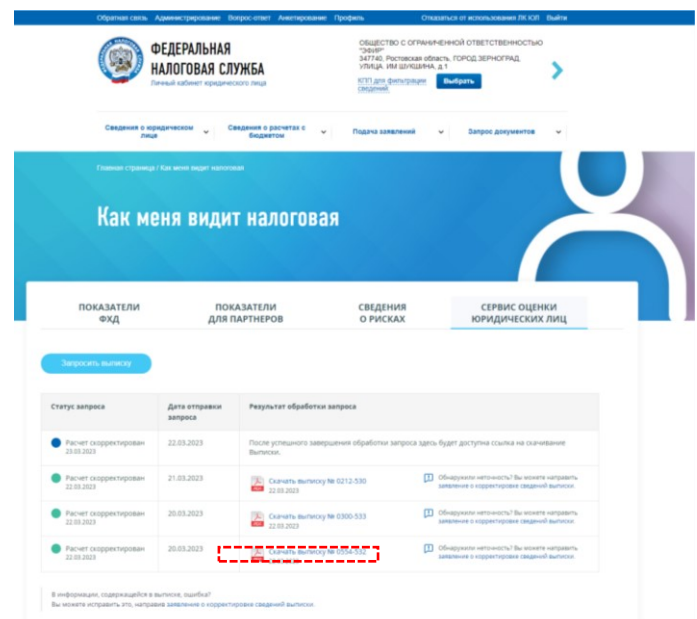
Обратная связь Администрирование Вопрос-ответ Анкетирование Профиль Отказаться от использования ЛК ЮЛ Выйти

ФЕДЕРАЛЬНАЯ НАЛОГОВАЯ СЛУЖБА
Личный кабинет юридического лица

ОБЩЕСТВО С ОГРАНИЧЕННОЙ ОТВЕТСТВЕННОСТЬЮ "ЭФИР"
347740, Ростовская область, ГОРОД ЗЕРНОГРАД, УЛИЦА. ИМ ШУКШИНА, д.1
КПП для фильтрации сведений
Выбрать

Сведения о юридическом лице
Сведения о расчетах с бюджетом
Подача заявлений
Запрос документов

Главная страница / Как меня видит налоговая

Как меня видит налоговая

ПОКАЗАТЕЛИ ФХД
ПОКАЗАТЕЛИ ДЛЯ ПАРТНЕРОВ
СВЕДЕНИЯ О РИСКАХ
СЕРВИС ОЦЕНКИ ЮРИДИЧЕСКИХ ЛИЦ

Запросить выписку

| Статус запроса | Дата отправки запроса | Результат обработки запроса | |
|---|---|---|---|
| Расчет скорректирован 23.03.2023 | 22.03.2023 | После успешного завершения обработки запроса здесь будет доступна ссылка на скачивание Выписки. | |
| Расчет скорректирован 22.03.2023 | 21.03.2023 | Скачать выписку № 0212-530 22.03.2023 | Обнаружили неточность? Вы можете направить заявление о корректировке сведений выписки. |
| Расчет скорректирован 22.03.2023 | 20.03.2023 | Скачать выписку № 0300-533 22.03.2023 | Обнаружили неточность? Вы можете направить заявление о корректировке сведений выписки. |
| Расчет скорректирован 22.03.2023 | 20.03.2023 | Скачать выписку № 0554-532 | Обнаружили неточность? Вы можете направить заявление о корректировке сведений выписки. |

В информации, содержащейся в выписке, ошибка?
Вы можете исправить это, направив заявление о корректировке сведений выписки.